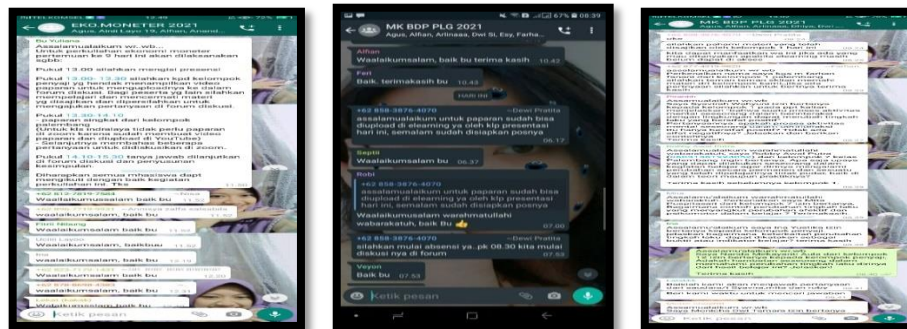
EKO MONETER 2021
Agus, Afifah Layo 19, Alfian, Anand...

Bu Yuliana
Assalamualaikum wr..wb...
Untuk perkuliahan ekonomi moneter pertemuan ke 9 hari ini akan dilaksanakan sbb:

Pukul 13.00 silahkan mengisi presensi

Pukul 13.00- 13.30 silahkan kpd kelompok penyaji yg hendak menampilkan video paparan untuk mengaplodnya ke dalam forum diskusi. Bagi peserta yg lain silahkan mempelajari dan mencermati materi yg disajikan dan dipersilahkan untuk mengajukan pertanyaan di forum diskusi.

Pukul 13.30-14.10
- paparan materi dari kelompok penyaji
(Untuk klp penyaji tidak perlu paparan di zoom karena sudah membuat video paparan dan diupload di YouTube)
- Selanjutnya membahas beberapa pertanyaan untuk didiskusikan di zoom.

Pukul 14.10-15.00 tanya jawab dilanjutkan di forum diskusi dan penyusunan kesimpulan.

Diharapkan semua mhasiswa dapt mengikuti dengan baik kegiatan perkuliahan ini. Tks

Waalaikumsalam baik bu
waalaikumsalam, baik bu
Waalaikumsalam, baik bu
Waalaikumsalam, baikbu
Waalaikumsalam baik bu
Waalaikumsalam baik bu
Waalaikumsalam baik bu
Ketik pesan

MK BDP PLG 2021
Agus, Alfian, Arlinasa, Dwi Sl, Esy, Farha...

Alfian
Waalaikumsalam, baik bu terima kasih 10.43
Feri
Baik, terimakasih bu
HARI INI
+62 858-3876-4070 ~Dewi Pratiia
assalamualaikum untuk paparan sudah bisa diupload di elearning ya oleh klp presentasi hari ini, semalam sudah disiapkan posnya 06.17
Septi
Waalaikumsalam bu 06.37
Robi
+62 858-3876-4070
assalamualaikum untuk paparan sudah bisa diupload di elearning ya oleh klp presentasi hari ini, semalam sudah disiapkan posnya
Waalaikumsalam warahmatullahi wabarakatuh, baik Bu 07.00
+62 858-3876-4070 ~Dewi Pratiia
silahkan mulai absensi ya, pk 08.30 kita mulai diskusi nya di forum 07.53
Veyon
Baik bu 07.53
Ketik pesan

MK BDP PLG 2021
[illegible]
Assalamualaikum wr wb
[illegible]
Assalamualaikum warahmatullahi
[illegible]
Terima kasih sebelumnya kelompok 1
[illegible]
Assalamualaikum wr wb
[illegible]
Ketik pesan